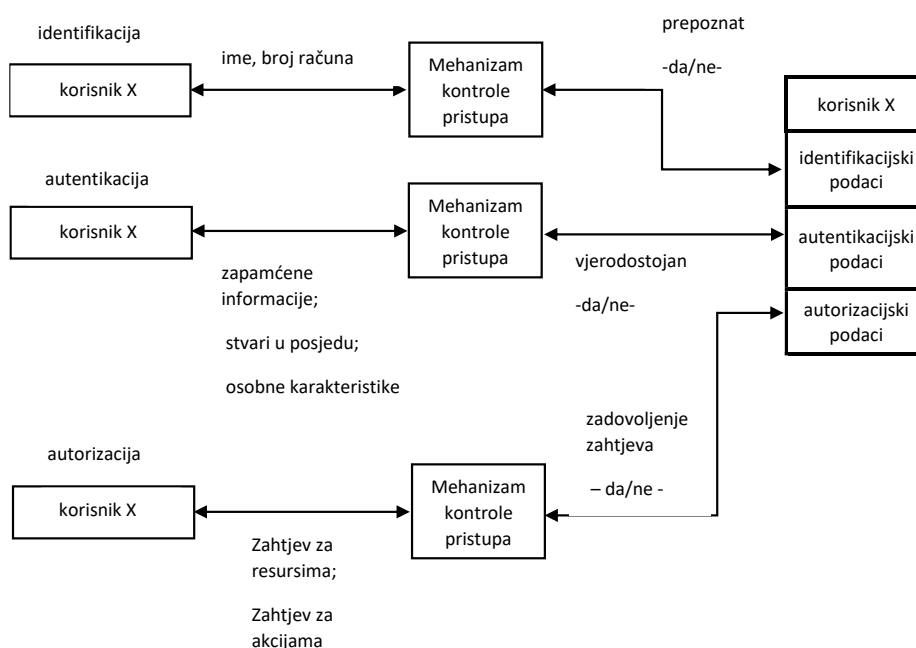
identifikacija

ime, broj računa

korisnik X

Mehanizam kontrole pristupa

prepoznat

-da/ne-

korisnik X

identifikacijski podaci

autentikacija

korisnik X

Mehanizam kontrole pristupa

autentikacijski podaci

vjerodostojan

-da/ne-

zapamćene informacije;

stvari u posjedu;

osobne karakteristike

autorizacijski podaci

zadovoljenje zahtjeva

– da/ne -

autorizacija

korisnik X

Mehanizam kontrole pristupa

Zahtjev za resursima;

Zahtjev za akcijama